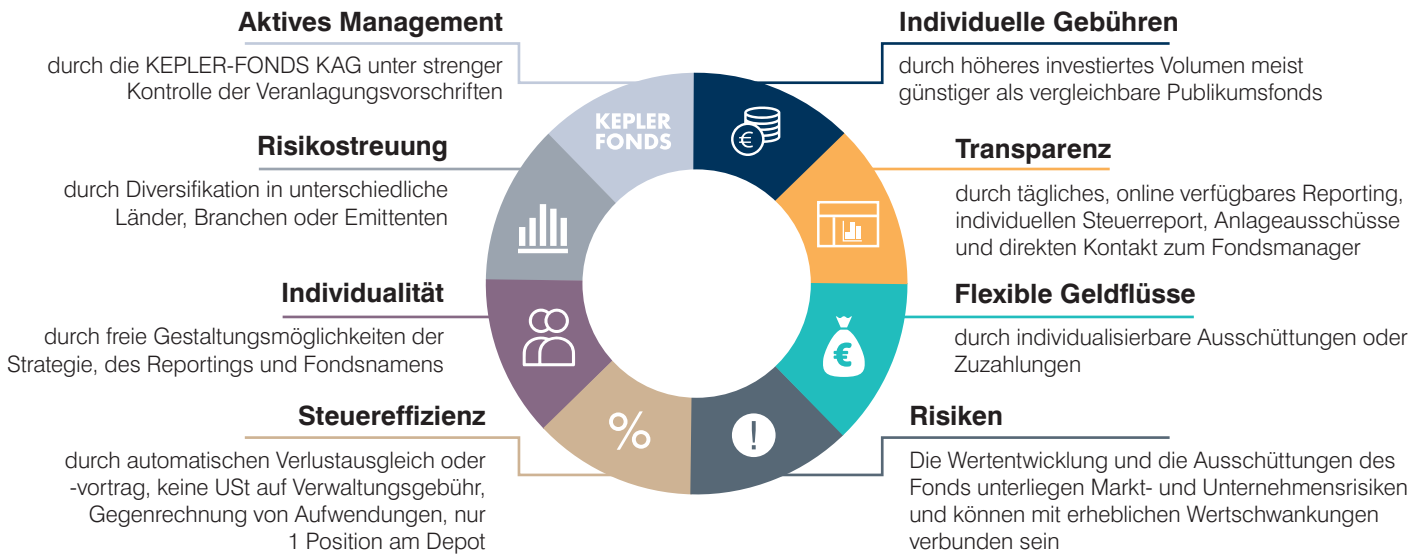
Aktives Management

durch die KEPLER-FONDS KAG unter strenger Kontrolle der Veranlagungsvorschriften

Individuelle Gebühren

durch höheres investiertes Volumen meist günstiger als vergleichbare Publikumsfonds

KEPLER FONDS

Risikostreuung

durch Diversifikation in unterschiedliche Länder, Branchen oder Emittenten

Transparenz

durch tägliches, online verfügbares Reporting, individuellen Steuerreport, Anlageausschüsse und direkten Kontakt zum Fondsmanager

Individualität

durch freie Gestaltungsmöglichkeiten der Strategie, des Reportings und Fondsnamens

Flexible Geldflüsse

durch individualisierbare Ausschüttungen oder Zuzahlungen

Steuereffizienz

durch automatischen Verlustausgleich oder -vortrag, keine USt auf Verwaltungsgebühr, Gegenrechnung von Aufwendungen, nur 1 Position am Depot

%

!

Risiken

Die Wertentwicklung und die Ausschüttungen des Fonds unterliegen Markt- und Unternehmensrisiken und können mit erheblichen Wertschwankungen verbunden sein